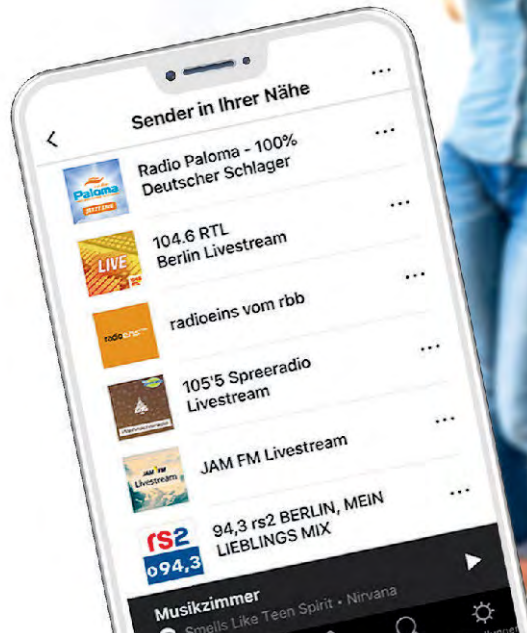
Sender in Ihrer Nähe

Radio Paloma - 100% Deutscher Schlager

104.6 RTL Berlin Livestream

radioeins vom rbb

105'5 Spreeradio Livestream

JAM FM Livestream

94,3 rs2 BERLIN, MEIN LIEBLINGS MIX

Musikzimmer
Smells Like Teen Spirit • Nirvana